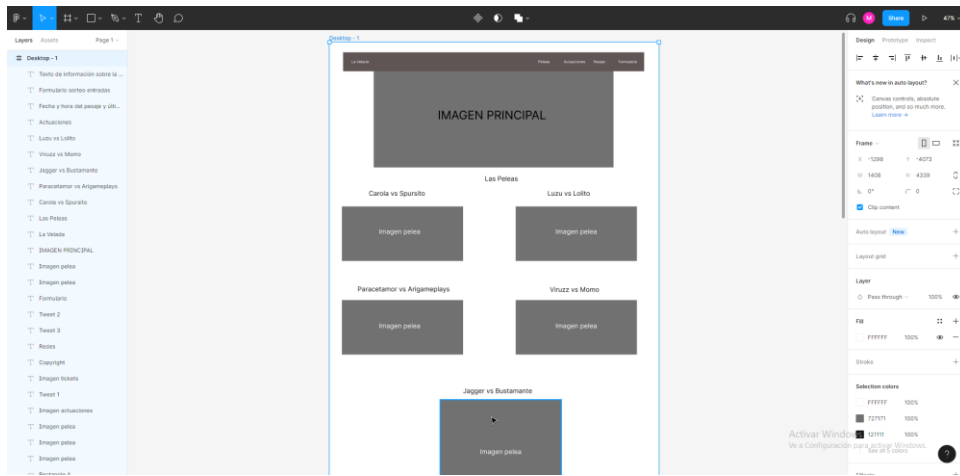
Share 47%

Layers Assets Page 1

Desktop - 1
Texto de información sobre la...
Formulario sorteo entradas
Fecha y hora del pesaje y últi...
Actuaciones
Luzu vs Lolito
Viruzz vs Momo
Jagger vs Bustamante
Paracetamor vs Arigameplays
Carola vs Spursito
Las Peleas
La Velada
IMAGEN PRINCIPAL
Imagen pelea
Imagen pelea
Formulario
Tweet 2
Tweet 3
Redes
Copyright
Imagen tickets
Tweet 1
Imagen actuaciones
Imagen pelea
Imagen pelea
Imagen pelea
Rectangle 4

Desktop - 1

La Velada
Peleas Actuaciones Pesaje Formulario

IMAGEN PRINCIPAL

Las Peleas

Carola vs Spursito
Imagen pelea

Luzu vs Lolito
Imagen pelea

Paracetamor vs Arigameplays
Imagen pelea

Viruzz vs Momo
Imagen pelea

Jagger vs Bustamante
Imagen pelea

Design Prototype Inspect

What's new in auto layout?
Canvas controls, absolute position, and so much more.
Learn more →

Frame
X -1298 Y -4073
W 1408 H 4339
0° 0
Clip content

Auto layout New

Layout grid

Layer
Pass through 100%

Fill
FFFFFF 100%

Stroke

Selection colors
FFFFFF 100%
727171 100%
121111 100%
See all 5 colors

Activar Windows
Ve a Configuración para activar Windows.